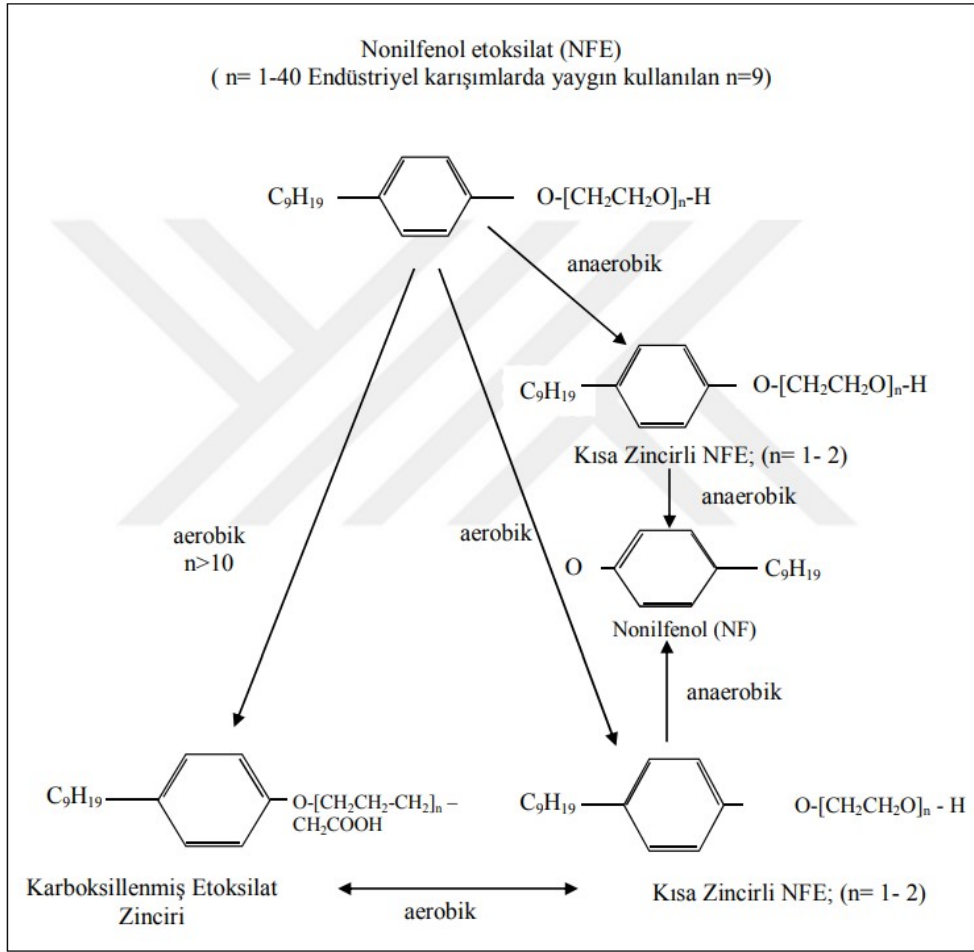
Nonilfenol etoksilat (NFE)
( n= 1-40 Endüstriyel karışımlarda yaygın kullanılan n=9)

$C_9H_{19}$ $O\text{-}[CH_2CH_2O]_n\text{-}H$

anaerobik

$C_9H_{19}$ $O\text{-}[CH_2CH_2O]_n\text{-}H$

Kısa Zincirli NFE; (n= 1- 2)

anaerobik

aerobik
n>10

aerobik

O $C_9H_{19}$

Nonilfenol (NF)

anaerobik

$C_9H_{19}$ $O\text{-}[CH_2CH_2\text{-}CH_2]_n$ –
$CH_2COOH$

$C_9H_{19}$ $O\text{-}[CH_2CH_2O]_n$ - H

Karboksillenmiş Etoksilat Zinciri

aerobik

Kısa Zincirli NFE; (n= 1- 2)